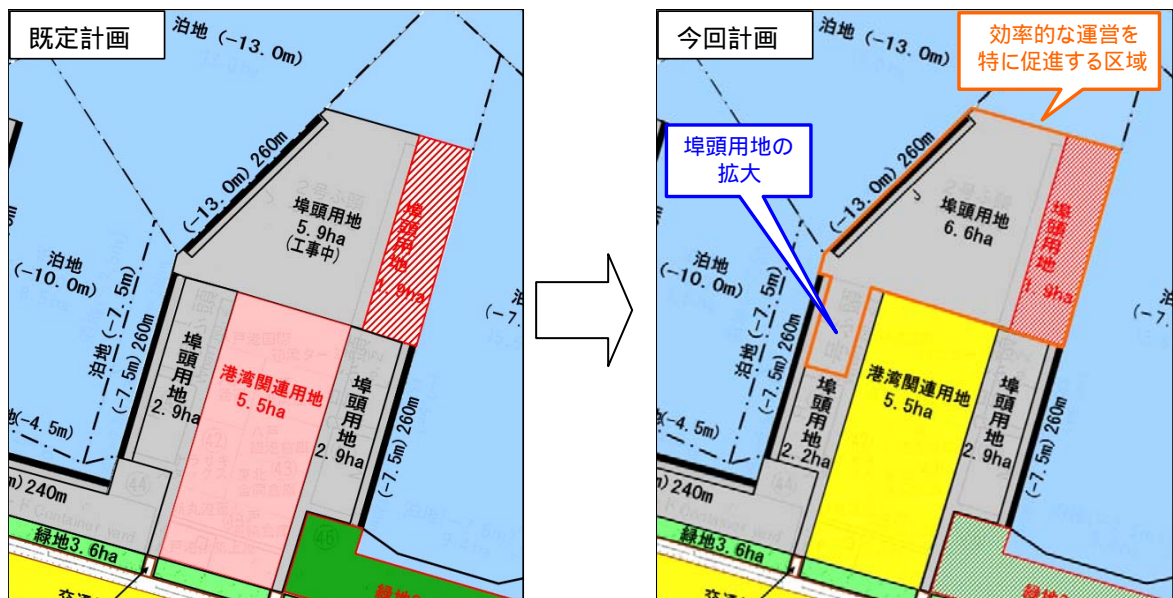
既定計画

泊地（−13．0m）

（−13．0m）260m

埠頭用地
5．9ha
（工事中）

埠頭用地
1．9ha

泊地
（−10．0m）

泊地（−7．5m）

（−7．5m）260m

埠頭用地
2．9ha

港湾関連用地
5．5ha

埠頭用地
2．9ha

（−7．5m）260m

地（−4．5m）

m）240m

緑地3．6ha

今回計画

泊地（−13．0m）

効率的な運営を
特に促進する区域

埠頭用地の
拡大

（−13．0m）260m

埠頭用地
6．6ha

埠頭用地
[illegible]9ha

泊地
（−10．0m）

泊地（−7．5m）

（−7．5m）260m

埠頭用地
2．2ha

港湾関連用地
5．5ha

埠頭用地
2．9ha

（−7．5m）260m

（−4．5m）

240m

緑地3．6ha

泊
（−7．5